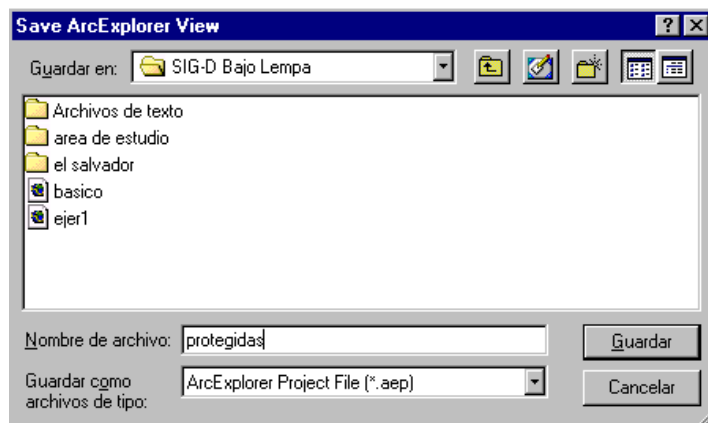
Save ArcExplorer View

Guardar en: SIG-D Bajo Lempa

Archivos de texto
area de estudio
el salvador
basico
ejer1

Nombre de archivo: protegidas
Guardar

Guardar como archivos de tipo: ArcExplorer Project File (*.aep)
Cancelar